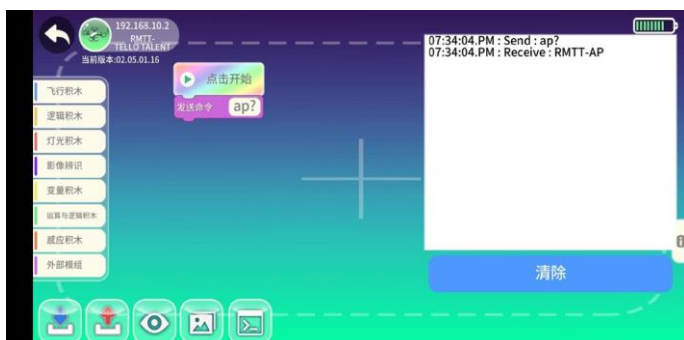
192.168.10.2
RMTT-
TELLO TALENT
当前版本:02.05.01.16

点击开始
发送命令 ap?

飞行积木
逻辑积木
灯光积木
影像辨识
变量积木
运算与逻辑积木
感应积木
外部模组

07:34:04.PM : Send : ap?
07:34:04.PM : Receive : RMTT-AP

清除